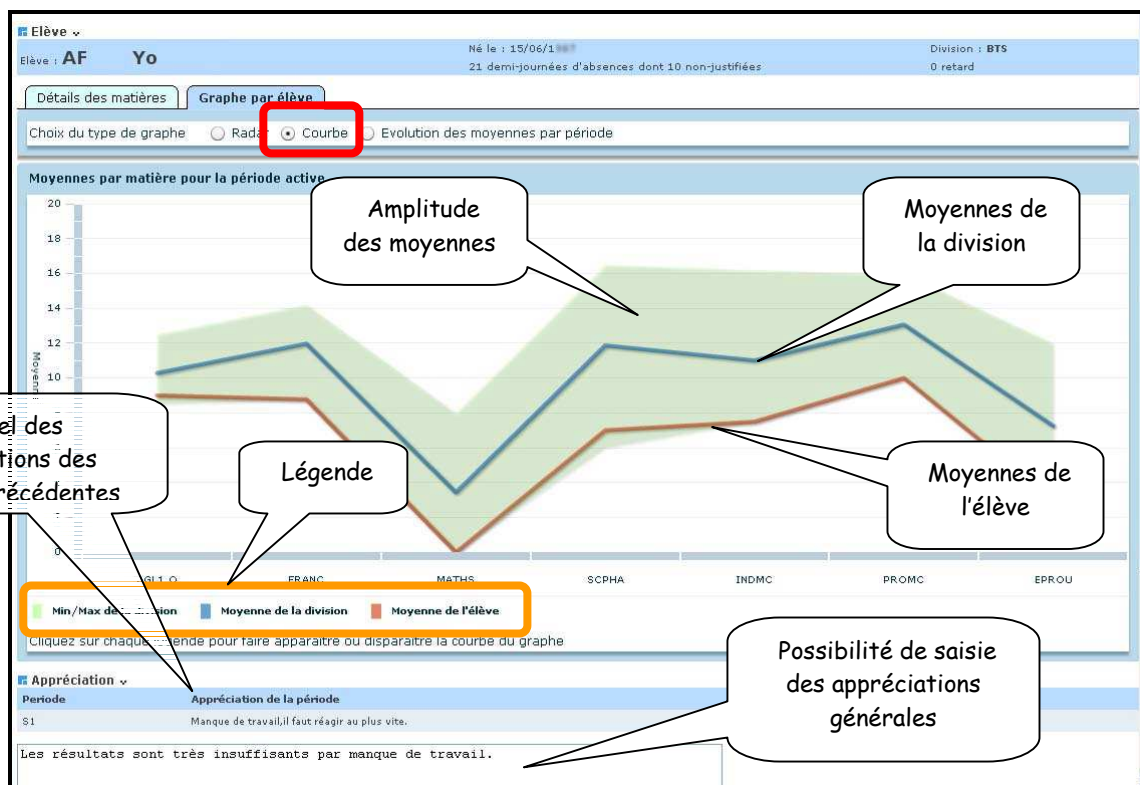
Elève

Elève : AF Yo

Né le : 15/06/1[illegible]
21 demi-journées d'absences dont 10 non-justifiées

Division : BTS
0 retard

Détails des matières | Graphe par élève

Choix du type de graphe Radar Courbe Evolution des moyennes par période

Moyennes par matière pour la période active

Amplitude des moyennes

Moyennes de la division

20
18
16
14
12
10
0

Moyennes

el des
tions des
récédentes

Légende

Moyennes de l'élève

GL1 O
FRANC
MATHS
SCPHA
INDMC
PROMC
EPROU

Min/Max de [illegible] division
Moyenne de la division
Moyenne de l'élève

Cliquez sur chaque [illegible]ende pour faire apparaitre ou disparaitre la courbe du graphe

Possibilité de saisie des appréciations générales

Appréciation

| Periode | Appréciation de la période |
|---|---|
| S1 | Manque de travail,il faut réagir au plus vite. |

Les résultats sont très insuffisants par manque de travail.